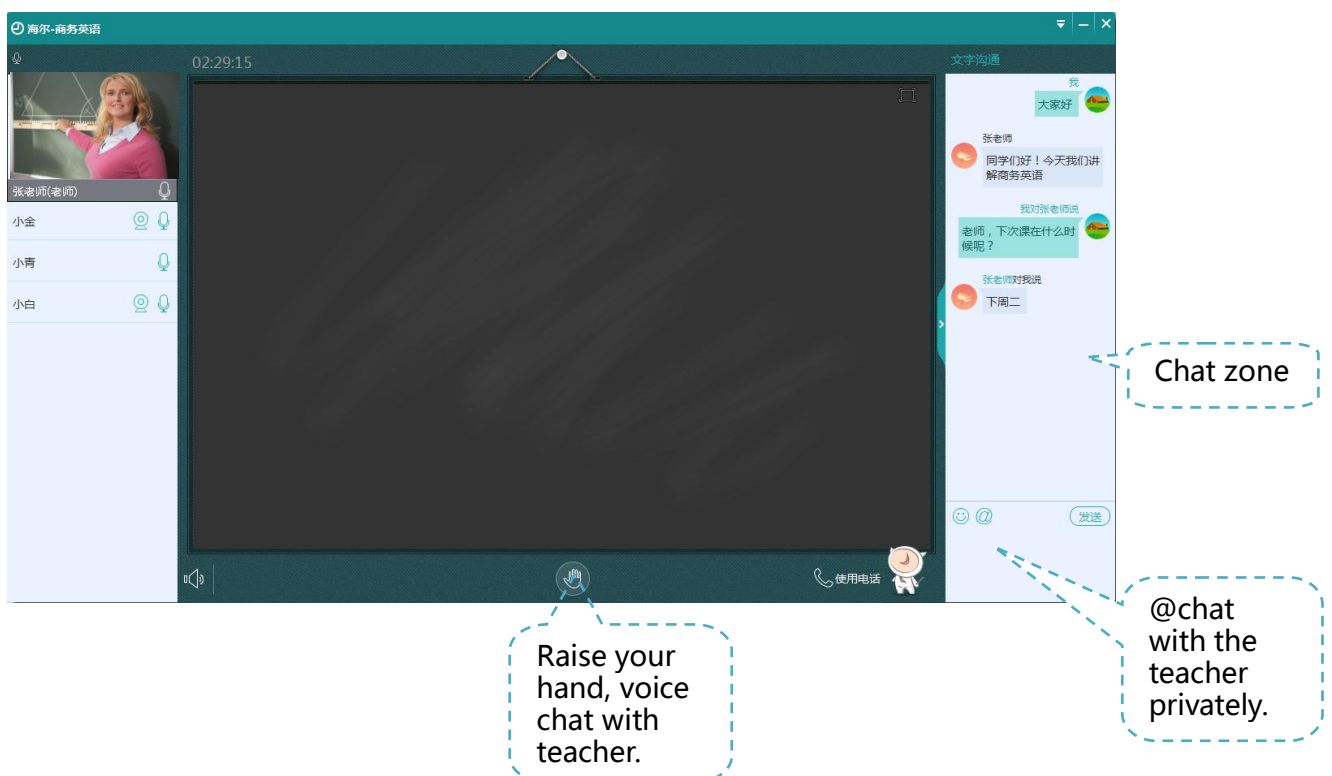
海尔-商务英语

02:29:15

文字沟通

我
大家好

张老师
同学们好！今天我们讲解商务英语

我对张老师说
老师，下次课在什么时候呢？

张老师对我说
下周二

张老师(老师)

小金

小青

小白

使用电话

发送

Chat zone

@chat with the teacher privately.

Raise your hand, voice chat with teacher.